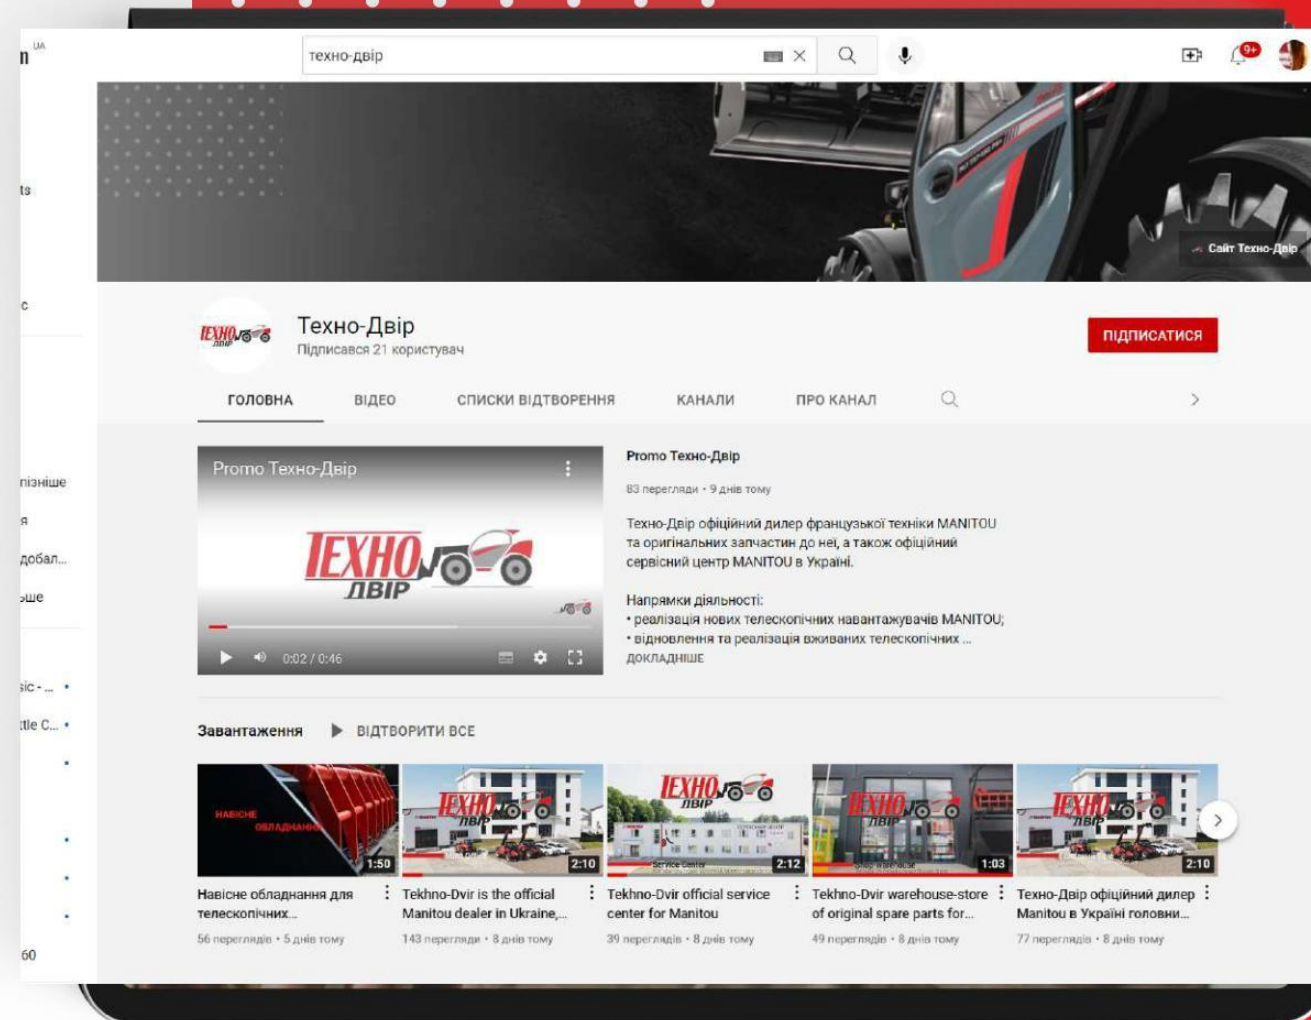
UA

техно-двір

9+

Сайт Техно-Двір

ts

c

пізніше

я

добал...

ьше

sic - ...

ttle C...

60

ТЕХНО ДВІР

Техно-Двір
Підписався 21 користувач

ПІДПИСАТИСЯ

ГОЛОВНА
ВІДЕО
СПИСКИ ВІДТВОРЕННЯ
КАНАЛИ
ПРО КАНАЛ

Promo Техно-Двір

ТЕХНО ДВІР

0:02 / 0:46

Promo Техно-Двір

83 перегляди • 9 днів тому

Техно-Двір офіційний дилер французької техніки MANITOU та оригінальних запчастин до неї, а також офіційний сервісний центр MANITOU в Україні.

Напрямки діяльності:
• реалізація нових телескопічних навантажувачів MANITOU;
• відновлення та реалізація вживаних телескопічних ...
ДОКЛАДНІШЕ

Завантаження
ВІДТВОРИТИ ВСЕ

НАВІСНЕ ОБЛАДНАННЯ
1:50
Навісне обладнання для телескопічних...
56 переглядів • 5 днів тому

ТЕХНО ДВІР
2:10
Tekhno-Dvir is the official Manitou dealer in Ukraine,...
143 перегляди • 8 днів тому

ТЕХНО ДВІР
Service Center
2:12
Tekhno-Dvir official service center for Manitou
39 переглядів • 8 днів тому

ТЕХНО ДВІР
Shop Warehouse
1:03
Tekhno-Dvir warehouse-store of original spare parts for...
49 переглядів • 8 днів тому

ТЕХНО ДВІР
2:10
Техно-Двір офіційний дилер Manitou в Україні головни...
77 переглядів • 8 днів тому